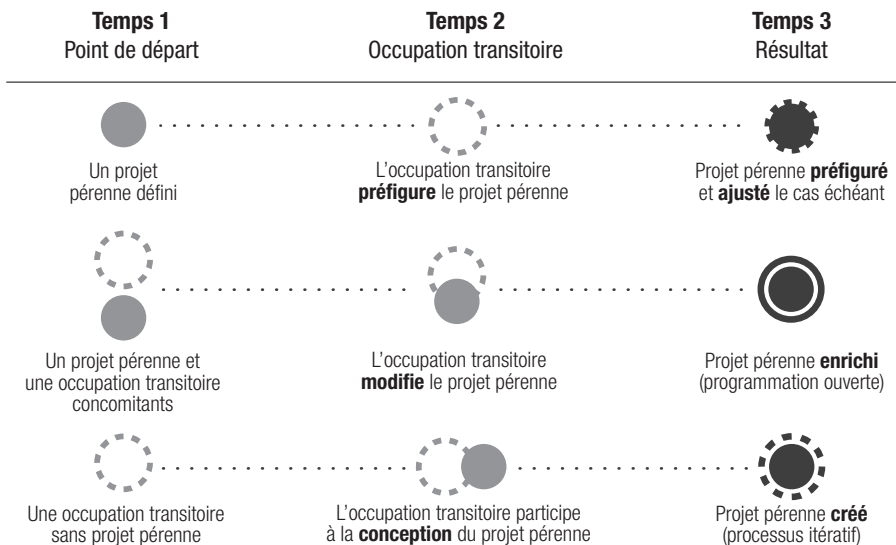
| **Temps 1** Point de départ | **Temps 2** Occupation transitoire | **Temps 3** Résultat |
|---|---|---|
| Un projet pérenne défini | L'occupation transitoire **préfigure** le projet pérenne | Projet pérenne **préfiguré** et **ajusté** le cas échéant |
| Un projet pérenne et une occupation transitoire concomitants | L'occupation transitoire **modifie** le projet pérenne | Projet pérenne **enrichi** (programmation ouverte) |
| Une occupation transitoire sans projet pérenne | L'occupation transitoire participe à la **conception** du projet pérenne | Projet pérenne **créé** (processus itératif) |